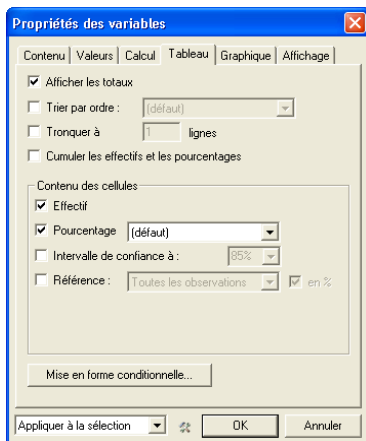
Propriétés des variables

Contenu | Valeurs | Calcul | Tableau | Graphique | Affichage

Afficher les totaux

Trier par ordre : (défaut)

Tronquer à 1 lignes

Cumuler les effectifs et les pourcentages

Contenu des cellules

Effectif

Pourcentage (défaut)

Intervalle de confiance à : 85%

Référence : Toutes les observations en %

Mise en forme conditionnelle...

Appliquer à la sélection

OK

Annuler